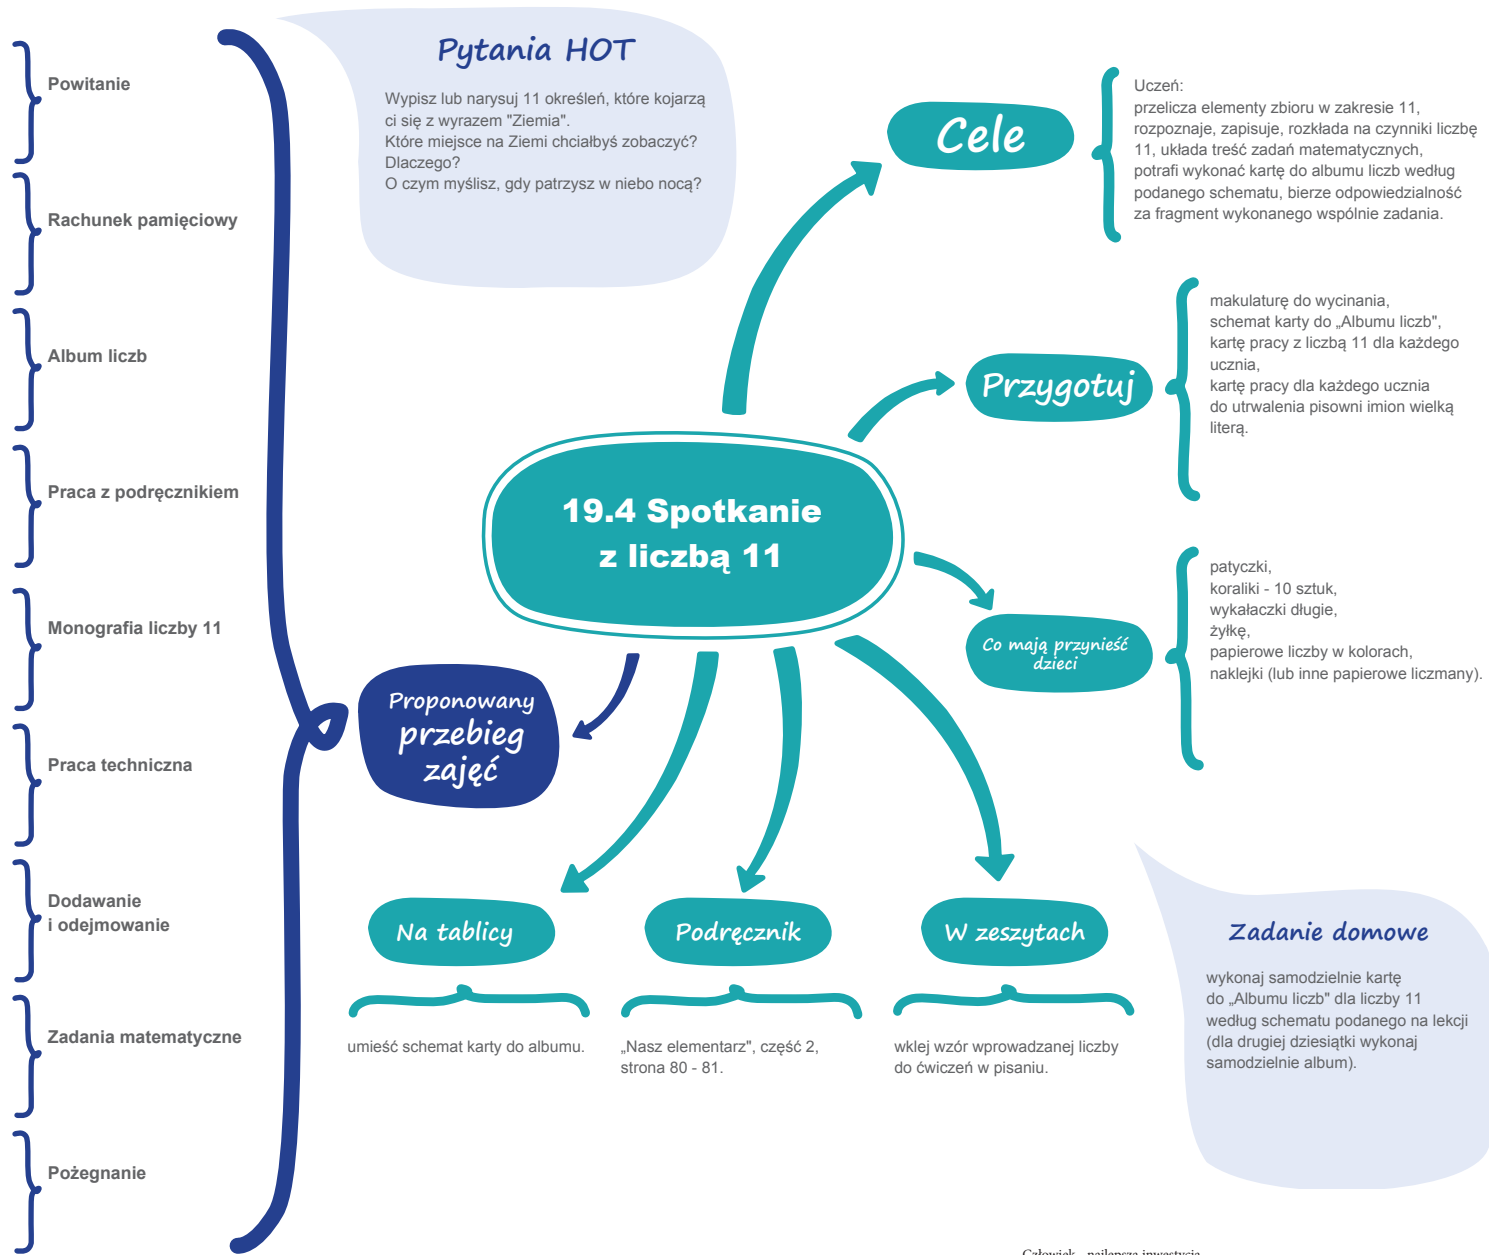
Powitanie

Rachunek pamięciowy

Album liczb

Praca z podręcznikiem

Monografia liczby 11

Praca techniczna

Dodawanie i odejmowanie

Zadania matematyczne

Pożegnanie

Pytania HOT

Wypisz lub narysuj 11 określeń, które kojarzą ci się z wyrazem "Ziemia".
Które miejsce na Ziemi chciałbyś zobaczyć? Dlaczego?
O czym myślisz, gdy patrzysz w niebo nocą?

Cele

Uczeń:
przelicza elementy zbioru w zakresie 11, rozpoznaje, zapisuje, rozkłada na czynniki liczbę 11, układa treść zadań matematycznych, potrafi wykonać kartę do albumu liczb według podanego schematu, bierze odpowiedzialność za fragment wykonanego wspólnie zadania.

Przygotuj

makulaturę do wycinania,
schemat karty do „Albumu liczb",
kartę pracy z liczbą 11 dla każdego ucznia,
kartę pracy dla każdego ucznia do utrwalenia pisowni imion wielką literą.

19.4 Spotkanie z liczbą 11

Co mają przynieść dzieci

patyczki,
koraliki - 10 sztuk,
wykałaczki długie,
żyłkę,
papierowe liczby w kolorach,
naklejki (lub inne papierowe liczmany).

Proponowany przebieg zajęć

Na tablicy

umieść schemat karty do albumu.

Podręcznik

„Nasz elementarz", część 2, strona 80 - 81.

W zeszytach

wklej wzór wprowadzanej liczby do ćwiczeń w pisaniu.

Zadanie domowe

wykonaj samodzielnie kartę do „Albumu liczb" dla liczby 11 według schematu podanego na lekcji (dla drugiej dziesiątki wykonaj samodzielnie album).

Człowiek - najlepsza inwestycja